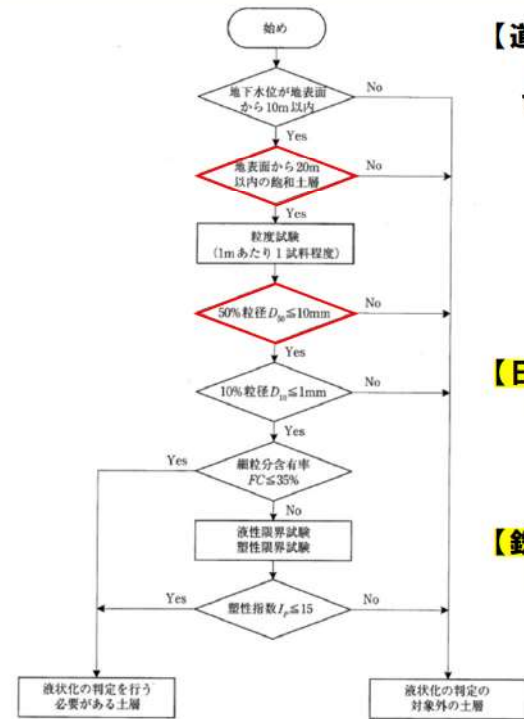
始め

地下水位が地表面から10m以内

No

Yes

地表面から20m以内の飽和土層

No

Yes

粒度試験（1mあたり1試料程度）

50%粒径$D_{50}$≦10mm

No

Yes

10%粒径$D_{10}$≦1mm

No

Yes

Yes

細粒分含有率$FC$≦35%

No

液性限界試験
塑性限界試験

Yes

塑性指数$I_p$≦15

No

液状化の判定を行う必要がある土層

液状化の判定の対象外の土層

【道

【日

【鉄